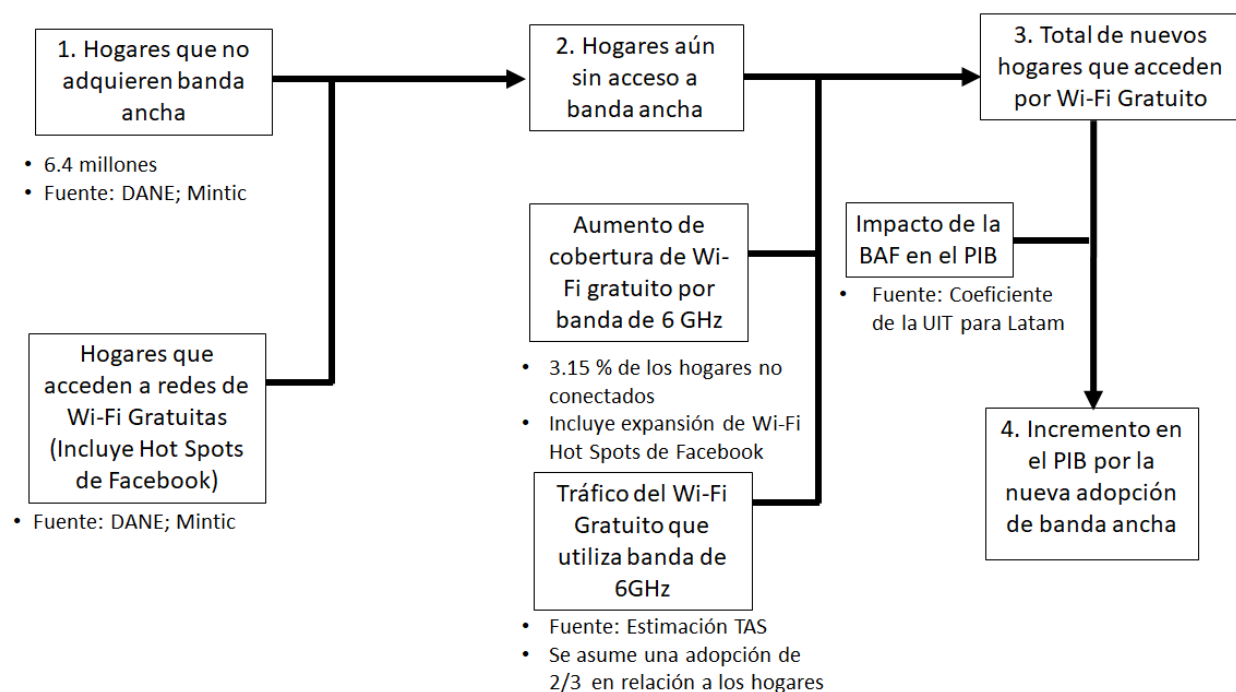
1. Hogares que no adquieren banda ancha

• 6.4 millones
• Fuente: DANE; Mintic

Hogares que acceden a redes de Wi-Fi Gratuitas (Incluye Hot Spots de Facebook)

• Fuente: DANE; Mintic

2. Hogares aún sin acceso a banda ancha

Aumento de cobertura de Wi-Fi gratuito por banda de 6 GHz

• 3.15 % de los hogares no conectados
• Incluye expansión de Wi-Fi Hot Spots de Facebook

Tráfico del Wi-Fi Gratuito que utiliza banda de 6GHz

• Fuente: Estimación TAS
• Se asume una adopción de 2/3 en relación a los hogares

3. Total de nuevos hogares que acceden por Wi-Fi Gratuito

Impacto de la BAF en el PIB

• Fuente: Coeficiente de la UIT para Latam

4. Incremento en el PIB por la nueva adopción de banda ancha